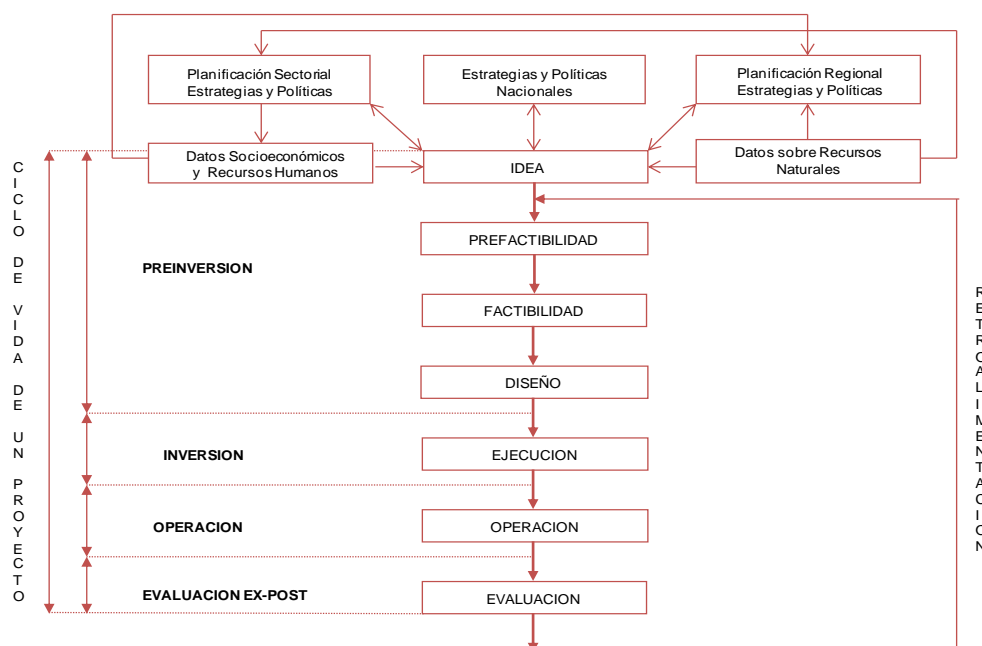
Planificación Sectorial
Estrategias y Políticas

Estrategias y Políticas
Nacionales

Planificación Regional
Estrategias y Políticas

Datos Socioeconómicos
y Recursos Humanos

IDEA

Datos sobre Recursos
Naturales

C I C L O D E V I D A D E U N P R O Y E C T O

PREFACTIBILIDAD

PREINVERSION

FACTIBILIDAD

DISEÑO

INVERSION

EJECUCION

OPERACION

OPERACION

EVALUACION EX-POST

EVALUACION

R E T R O A L I M E N T A C I O N